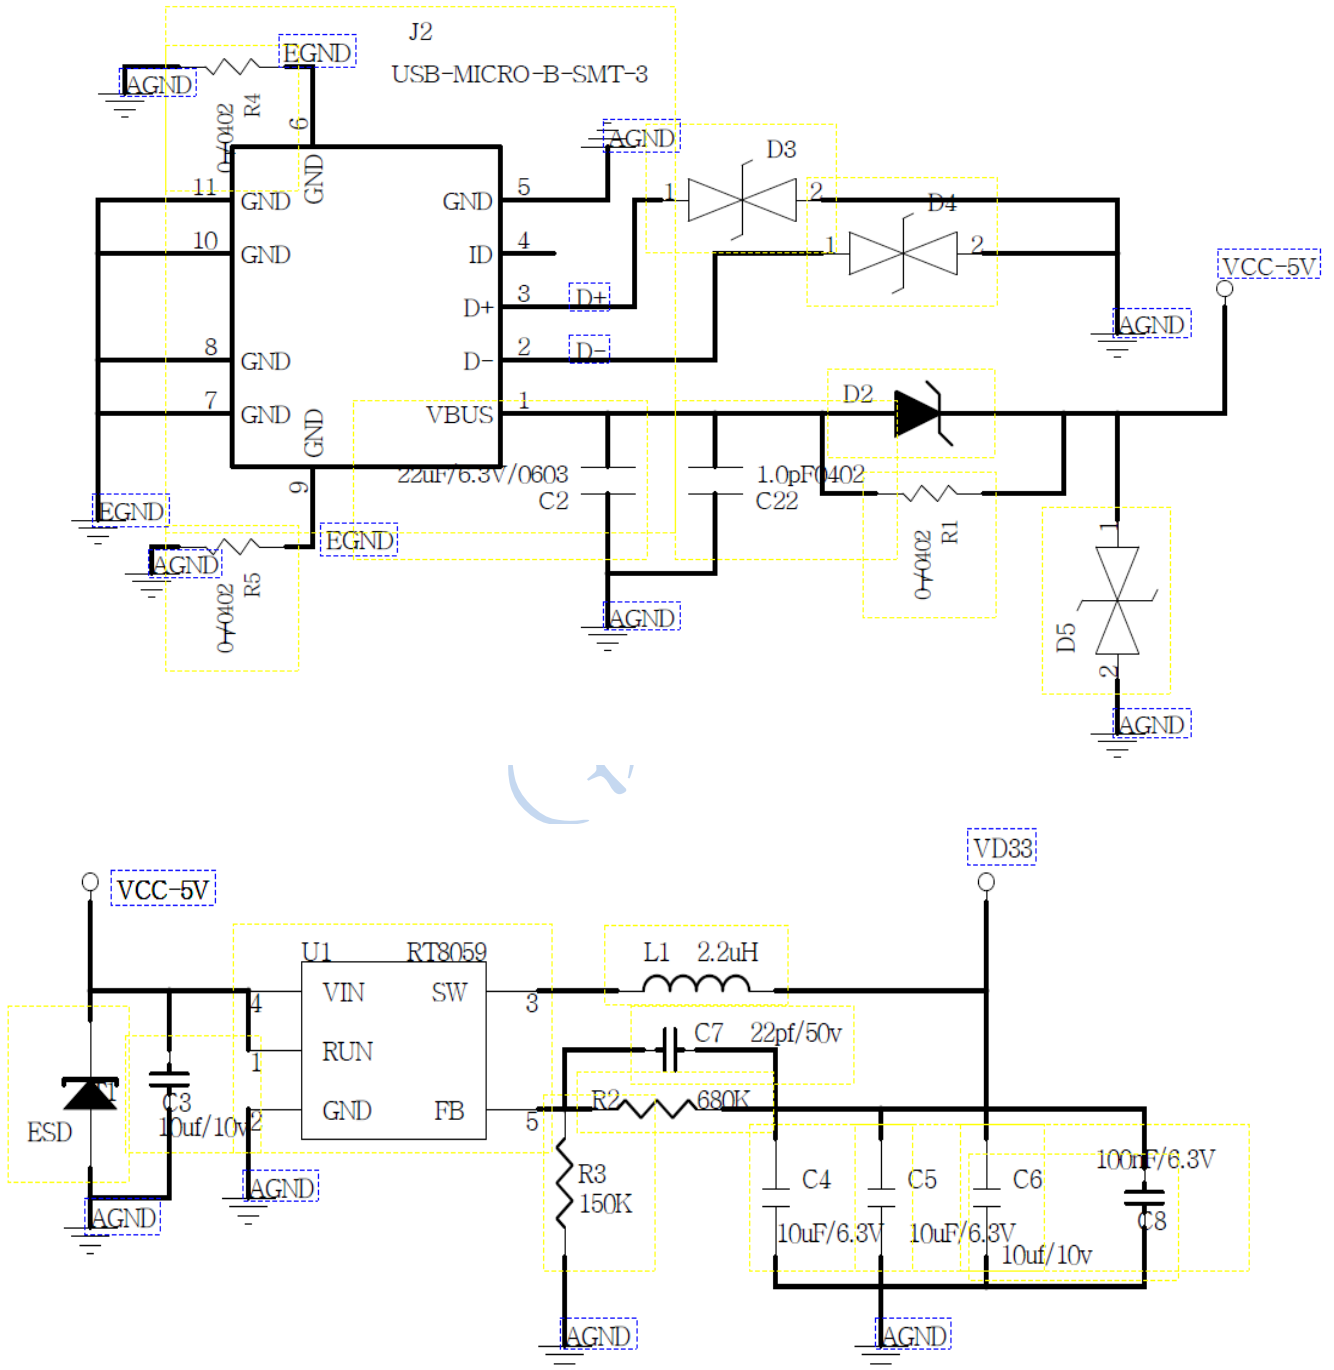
J2
USB-MICRO-B-SMT-3
EGND
AGND
R4
0+0402
6
GND
11 GND
10 GND
8 GND
7 GND
GND
9
GND 5
ID 4
D+ 3
D- 2
VBUS 1
AGND
D3
1
2
D4
1
2
D+
D-
AGND
VCC-5V
D2
22uF/6.3V/0603
C2
1.0pF0402
C22
R1
0+0402
EGND
EGND
AGND
R5
0+0402
AGND
1
D5
2
AGND

VD33
VCC-5V
U1 RT8059
VIN SW
RUN
GND FB
4
1
2
3
5
L1 2.2uH
C7 22pf/50v
R2 680K
R3
150K
ESD
C3
10uf/10v
AGND
AGND
C4
10uF/6.3V
C5
10uF/6.3V
C6
10uf/10v
100nF/6.3V
C8
AGND
AGND